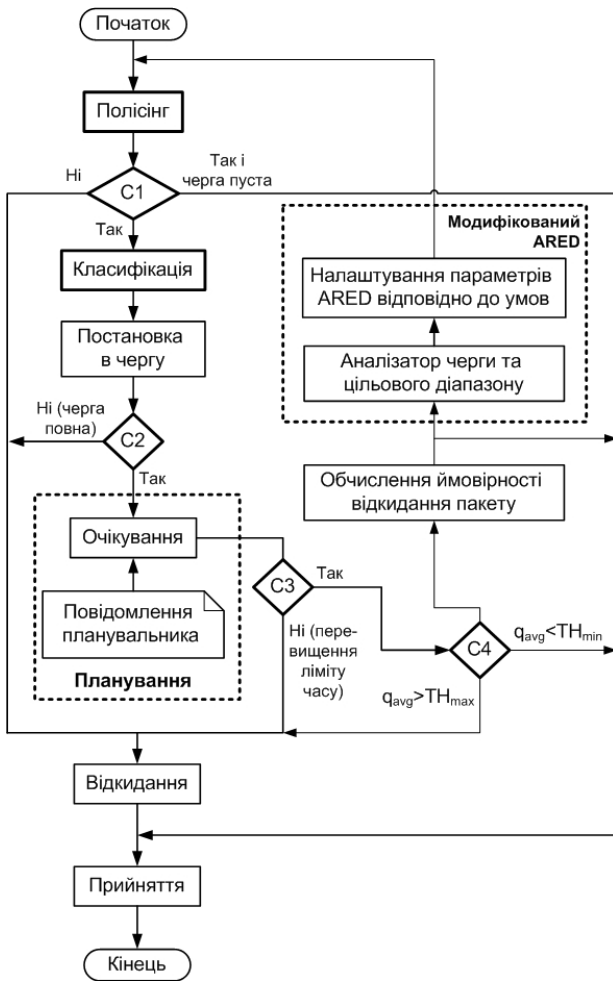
Початок

Полісінг

Ні

C1

Так і черга пуста

Так

Класифікація

Постановка в чергу

Ні (черга повна)

C2

Так

Очікування

Повідомлення планувальника

Планування

C3

Так

Ні (перевищення ліміту часу)

Модифікований ARED

Налаштування параметрів ARED відповідно до умов

Аналізатор черги та цільового діапазону

Обчислення ймовірності відкидання пакету

C4

$q_{avg}$<$TH_{min}$

$q_{avg}$>$TH_{max}$

Відкидання

Прийняття

Кінець